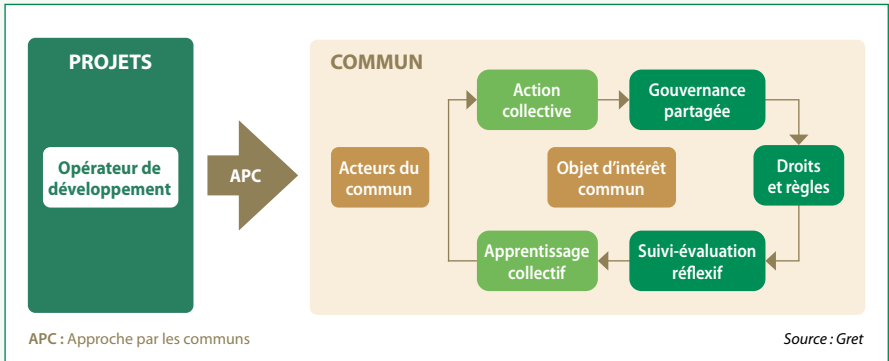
PROJETS

Opérateur de développement

APC

COMMUN

Action collective

Gouvernance partagée

Acteurs du commun

Objet d'intérêt commun

Droits et règles

Apprentissage collectif

Suivi-évaluation réflexif

APC : Approche par les communs

Source : Gret